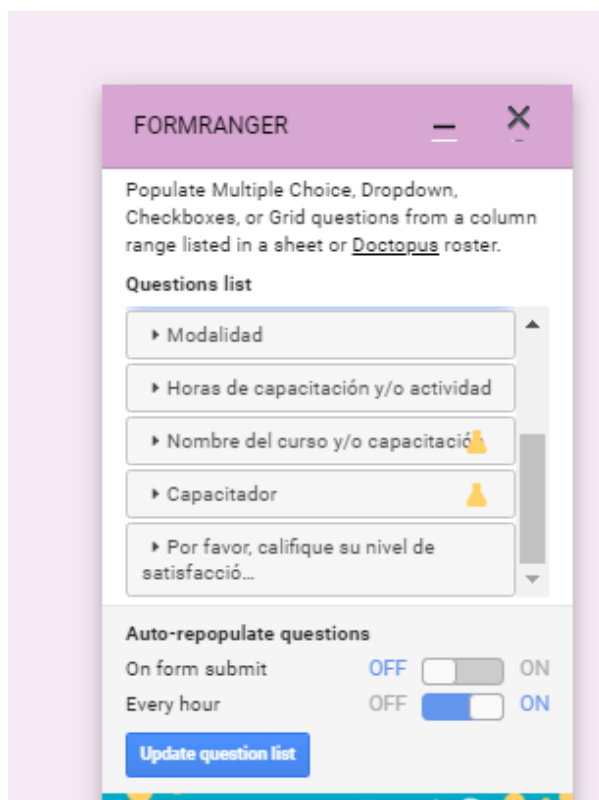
FORMRANGER

Populate Multiple Choice, Dropdown, Checkboxes, or Grid questions from a column range listed in a sheet or Doctopus roster.

Questions list

Modalidad

Horas de capacitación y/o actividad

Nombre del curso y/o capacitació

Capacitador

Por favor, califique su nivel de satisfacció...

Auto-repopulate questions

On form submit OFF ON

Every hour OFF ON

Update question list